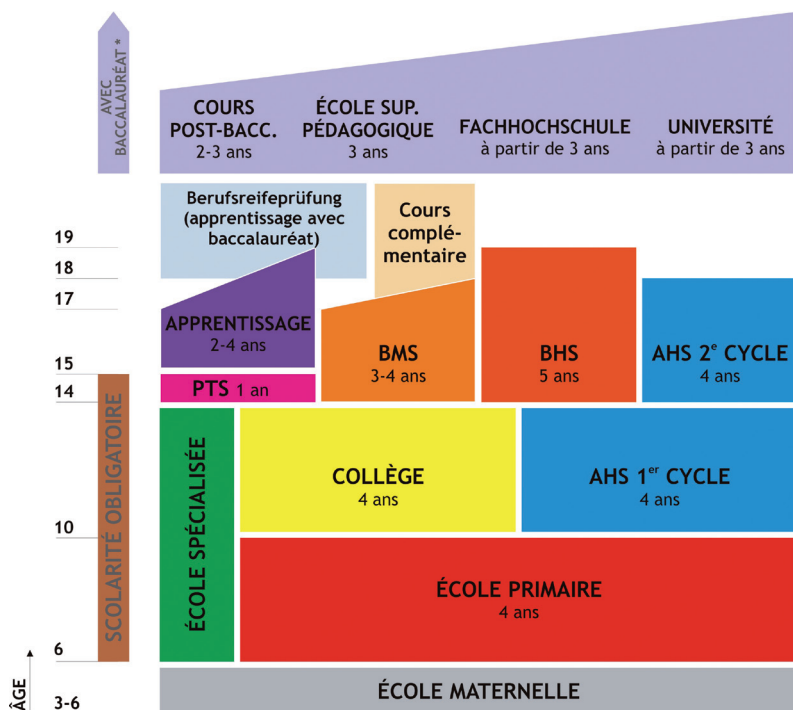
AVEC BACCALAURÉAT *

COURS POST-BACC.
2-3 ans

ÉCOLE SUP. PÉDAGOGIQUE
3 ans

FACHHOCHSCHULE
à partir de 3 ans

UNIVERSITÉ
à partir de 3 ans

Berufsreifeprüfung (apprentissage avec baccalauréat)

Cours complémentaire

19
18
17

APPRENTISSAGE
2-4 ans

BMS
3-4 ans

BHS
5 ans

AHS 2$^{e}$ CYCLE
4 ans

15
14

PTS 1 an

SCOLARITÉ OBLIGATOIRE

ÉCOLE SPÉCIALISÉE

COLLÈGE
4 ans

AHS 1$^{er}$ CYCLE
4 ans

10

ÉCOLE PRIMAIRE
4 ans

6

ÂGE

3-6

ÉCOLE MATERNELLE